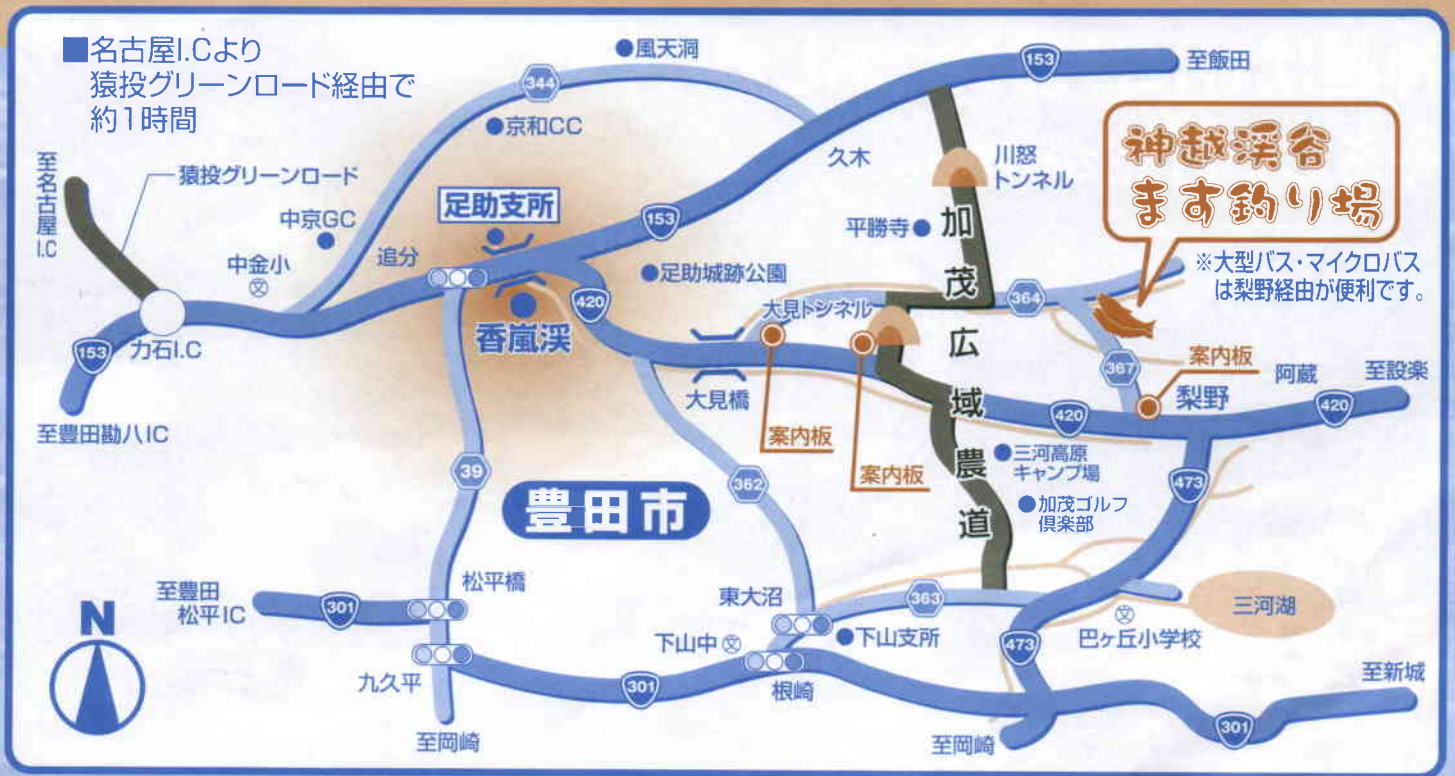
■名古屋I.Cより
猿投グリーンロード経由で
約1時間

●風天洞
344
153
至飯田
●京和CC
久木
川怒
トンネル
神越渓谷
ます釣り場
至名古屋I.C
猿投グリーンロード
中京GC
足助支所
153
平勝寺
加茂広域農道
中金小
追分
●足助城跡公園
※大型バス・マイクロバスは梨野経由が便利です。
420
大見トンネル
364
153
力石I.C
香嵐渓
大見橋
367
案内板
阿蔵
至設楽
梨野
420
420
至豊田勘八IC
案内板
●三河高原キャンプ場
案内板
39
362
473
●加茂ゴルフ倶楽部
豊田市
至豊田松平IC
松平橋
東大沼
363
三河湖
301
N
下山中
●下山支所
巴ヶ丘小学校
473
九久平
301
根崎
至新城
至岡崎
至岡崎
301